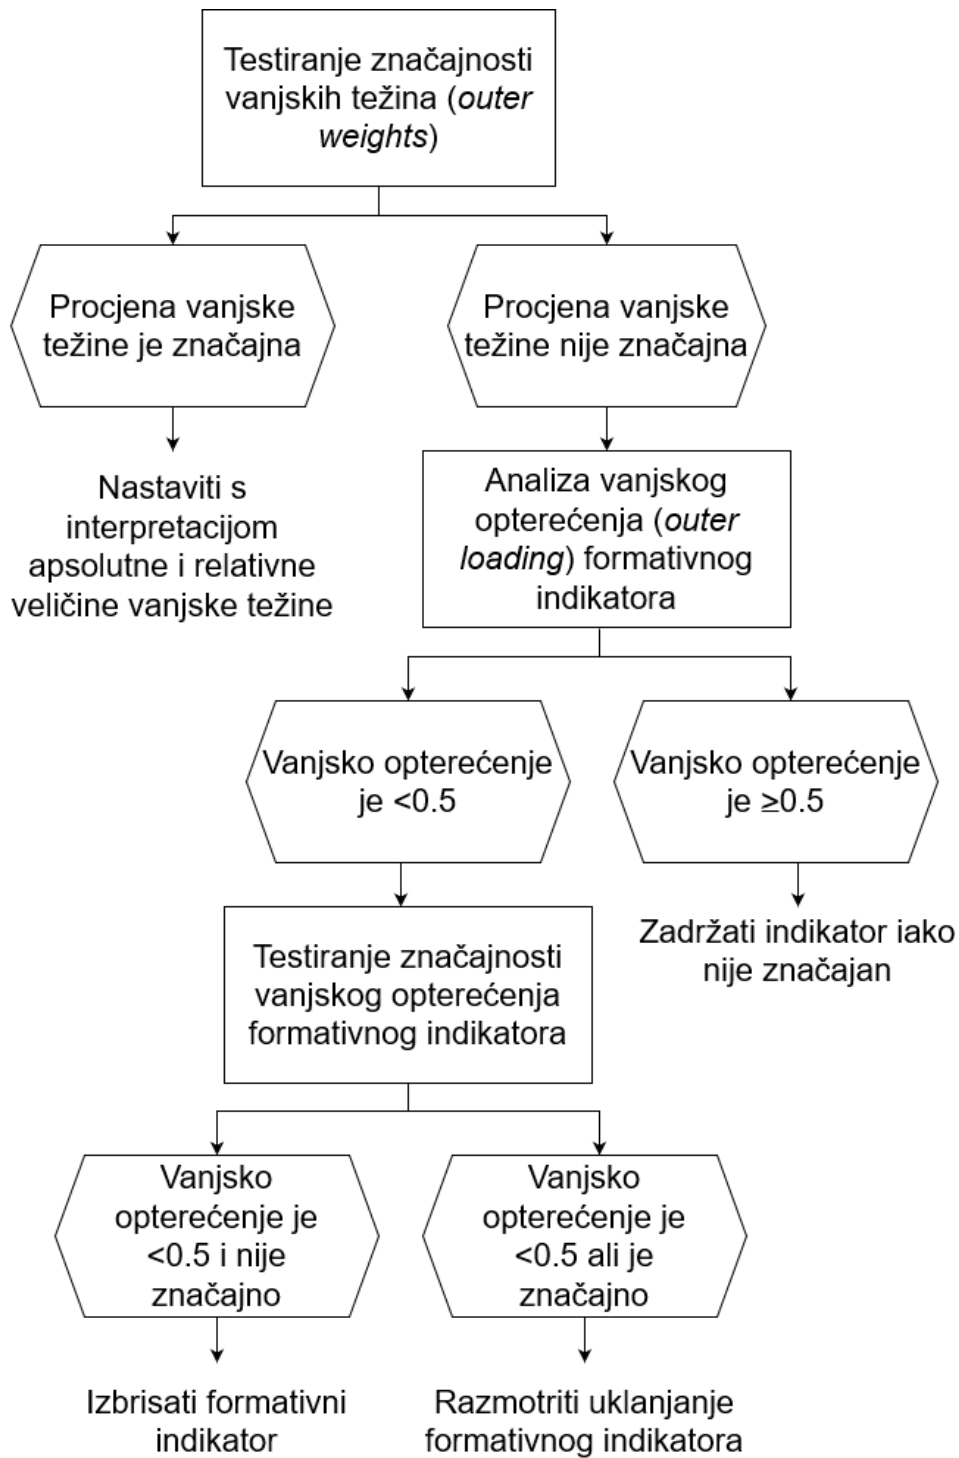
Testiranje značajnosti vanjskih težina (*outer weights*)

Procjena vanjske težine je značajna

Procjena vanjske težine nije značajna

Nastaviti s interpretacijom apsolutne i relativne veličine vanjske težine

Analiza vanjskog opterećenja (*outer loading*) formativnog indikatora

Vanjsko opterećenje je <0.5

Vanjsko opterećenje je ≥0.5

Zadržati indikator iako nije značajan

Testiranje značajnosti vanjskog opterećenja formativnog indikatora

Vanjsko opterećenje je <0.5 i nije značajno

Vanjsko opterećenje je <0.5 ali je značajno

Izbrisati formativni indikator

Razmotriti uklanjanje formativnog indikatora